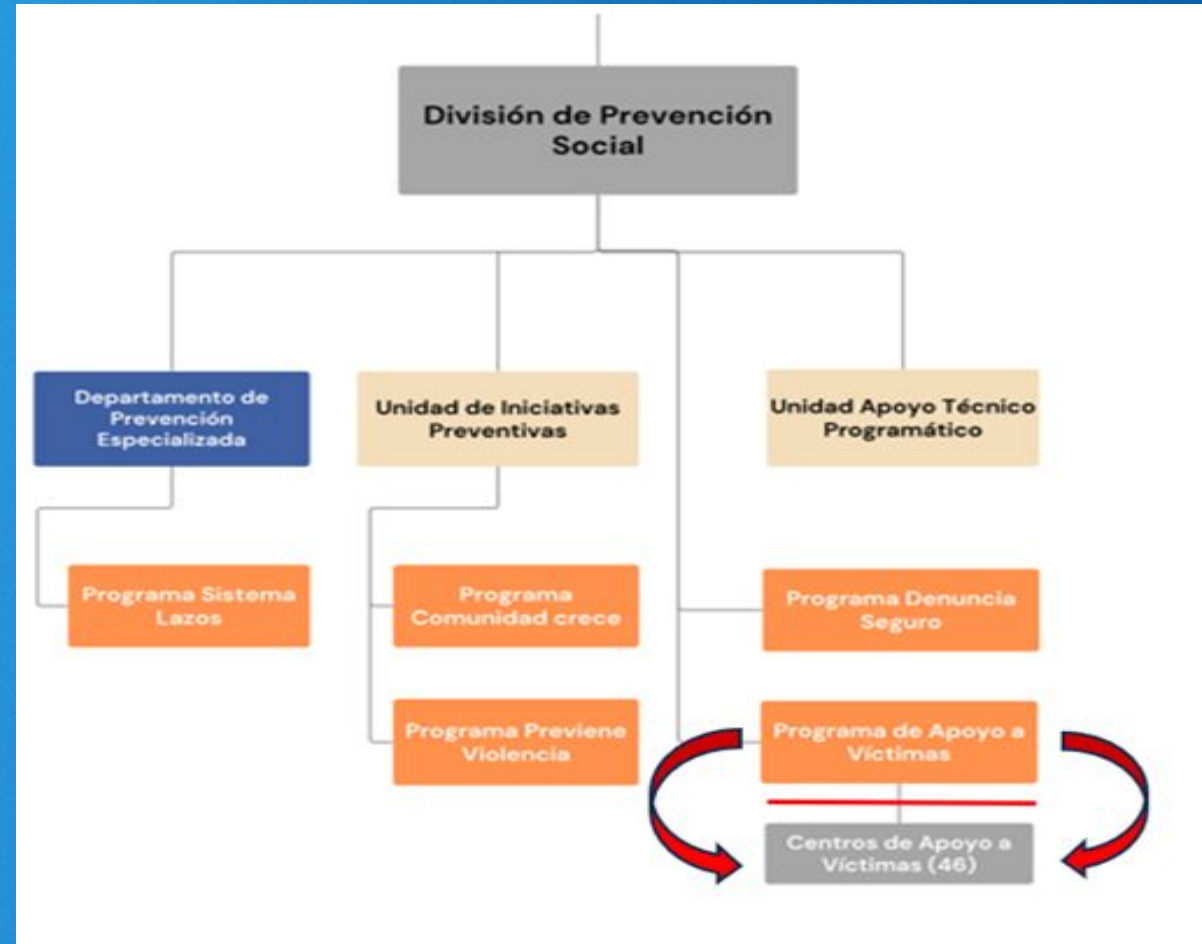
División de Prevención Social

Departamento de Prevención Especializada

Unidad de Iniciativas Preventivas

Unidad Apoyo Técnico Programático

Programa Sistema Lazos

Programa Comunidad crece

Programa Denuncia Seguro

Programa Previene Violencia

Programa de Apoyo a Víctimas

Centros de Apoyo a Víctimas (46)